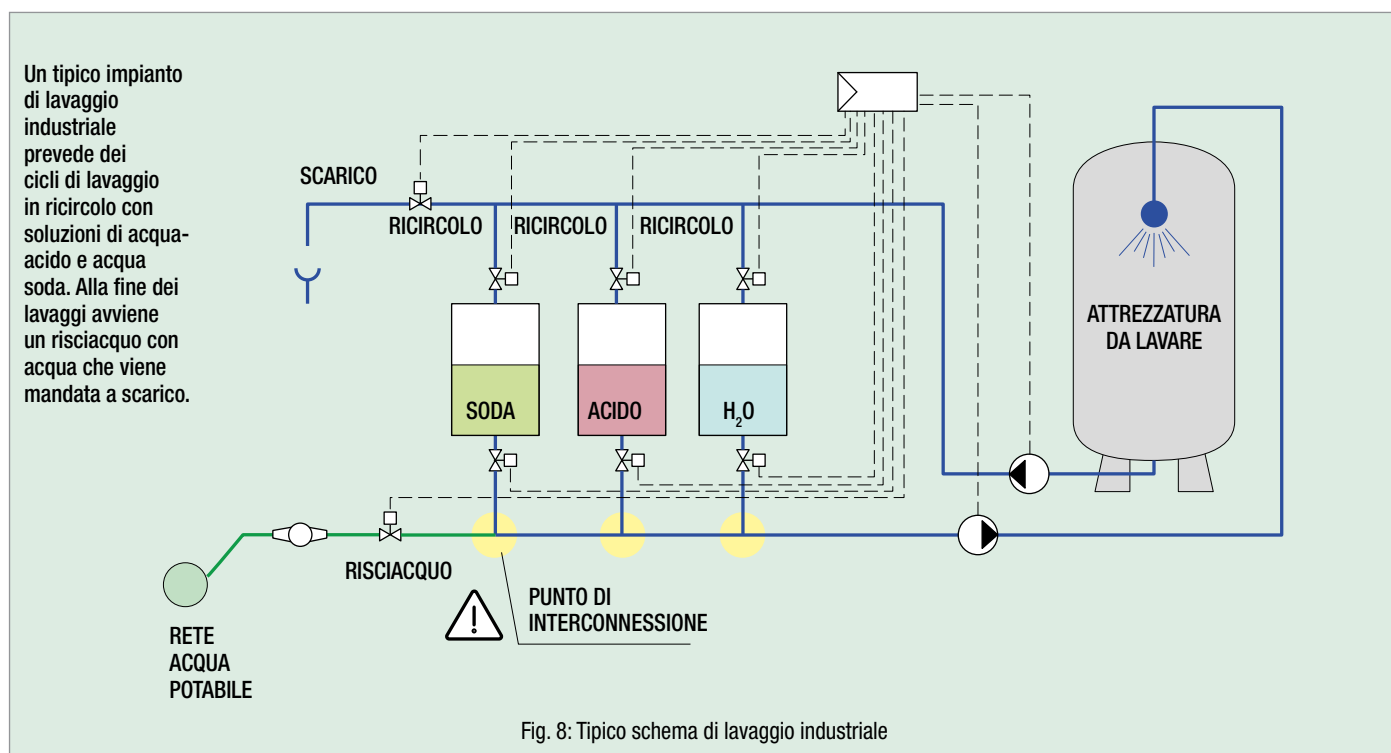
Un tipico impianto di lavaggio industriale prevede dei cicli di lavaggio in ricircolo con soluzioni di acqua-acido e acqua soda. Alla fine dei lavaggi avviene un risciacquo con acqua che viene mandata a scarico.

SCARICO

RICIRCOLO

RICIRCOLO

RICIRCOLO

SODA

ACIDO

$H_2O$

ATTREZZATURA DA LAVARE

RISCIACQUO

RETE ACQUA POTABILE

PUNTO DI INTERCONNESSIONE

Fig. 8: Tipico schema di lavaggio industriale